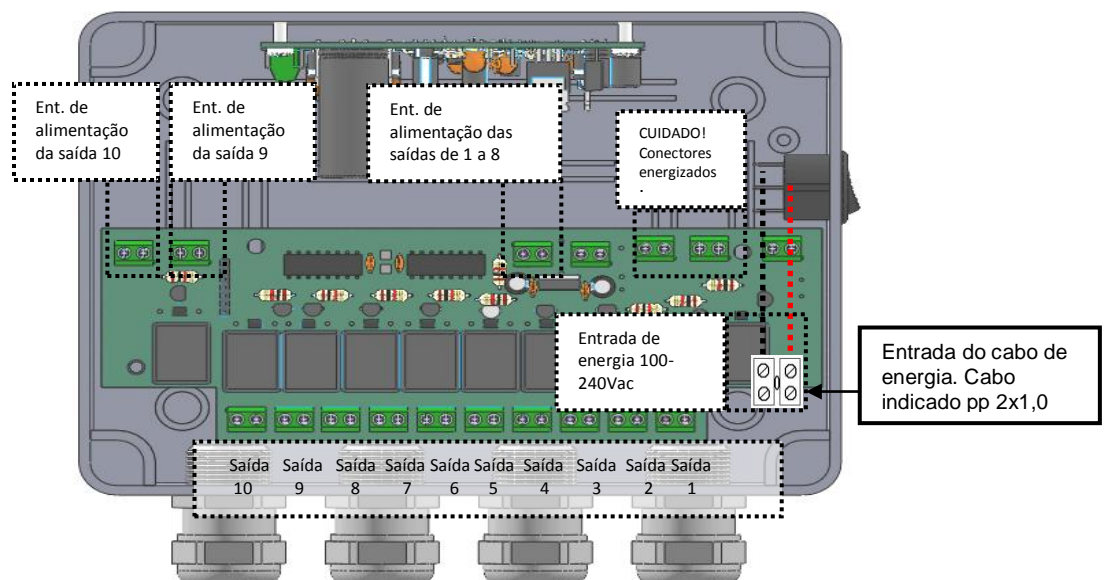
Ent. de alimentação da saída 10

Ent. de alimentação da saída 9

Ent. de alimentação das saídas de 1 a 8

CUIDADO! Conectores energizados
.

Entrada de energia 100-240Vac

Entrada do cabo de energia. Cabo indicado pp 2x1,0

Saída 10 Saída 9 Saída 8 Saída 7 Saída 6 Saída 5 Saída 4 Saída 3 Saída 2 Saída 1